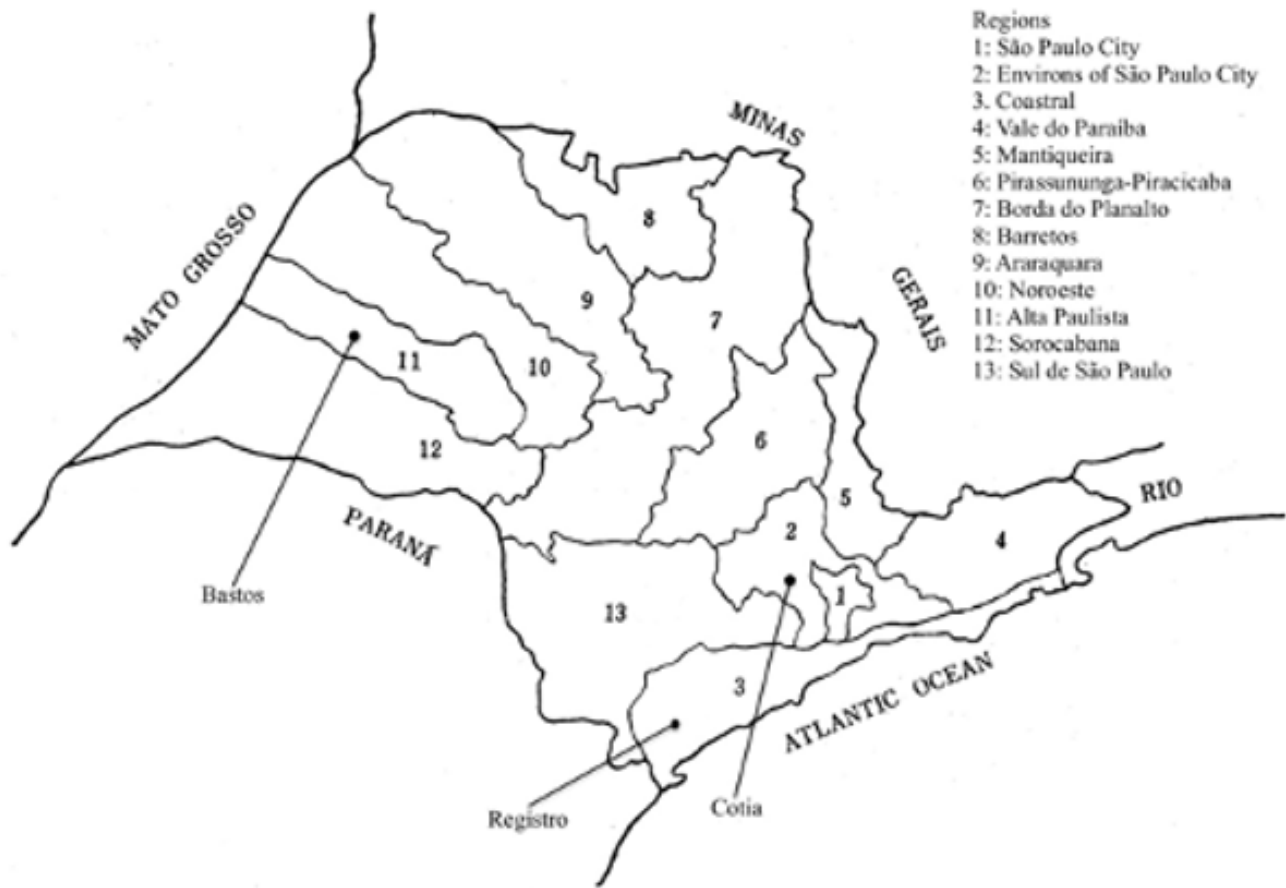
Regions
1: São Paulo City
2: Environs of São Paulo City
3. Coastral
4: Vale do Paraiba
5: Mantiqueira
6: Pirassununga-Piracicaba
7: Borda do Planalto
8: Barretos
9: Araraquara
10: Noroeste
11: Alta Paulista
12: Sorocabana
13: Sul de São Paulo

MINAS
GERAIS
MATO GROSSO
RIO
PARANÁ
ATLANTIC OCEAN

8
9
7
11
10
12
6
5
2
4
1
13
3

Bastos
Registro
Cotia